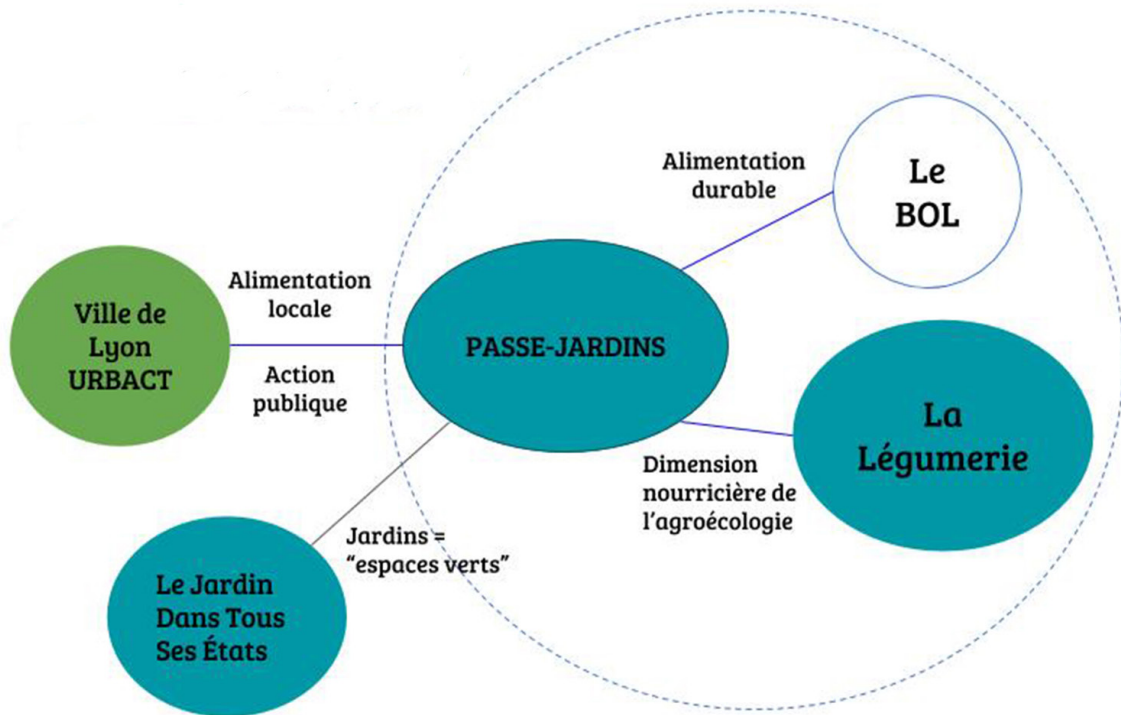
Alimentation durable

Le BOL

Alimentation locale

Ville de Lyon URBACT

PASSE-JARDINS

Action publique

La Légumerie

Dimension nourricière de l'agroécologie

Jardins = "espaces verts"

Le Jardin Dans Tous Ses États